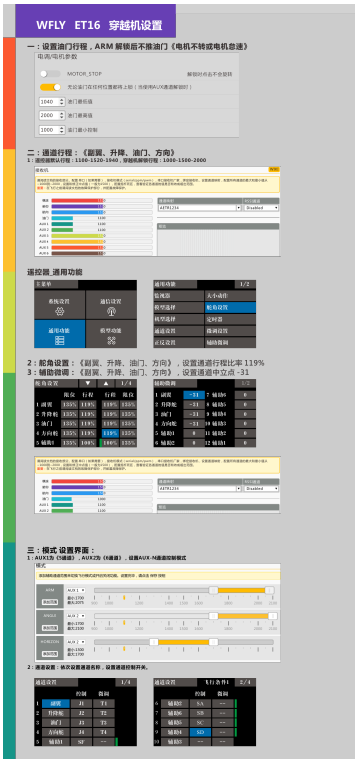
WFLY ET16 穿越机设置

一：设置油门行程，ARM 解锁后不推油门《电机不转或电机怠速》

电调/电机参数

MOTOR_STOP

解锁时电机不会旋转

无论油门在何位置都将上锁！当使用AUX通道解锁时！

1040 油门最低值

2000 油门最高值

1000 油门最小控制

二：通道行程：《副翼、升降、油门、方向》

1：通道默认行程：1100-1520-1940，穿越机需要行程：1000-1500-2000

遥控器_通用功能

主菜单

系统设置

通用功能

通道设置

模型功能

通用功能 1/2

监视器

大小动作

模型选择

舵机设置

模型选择

定时器

通道设置

微调设置

正反设置

辅助微调

2：舵角设置：《副翼、升降、油门、方向》，设置通道行程比率 119%

3：辅助微调：《副翼、升降、油门、方向》，设置通道中立点 -31

舵角设置 1/4

| | 限位 | 行程 | 行程 | 限位 |
|---|---|---|---|---|
| 1 副翼 | 135% | 119% | 119% | 135% |
| 2 升降舵 | 135% | 119% | 119% | 135% |
| 3 油门 | 135% | 119% | 119% | 135% |
| 4 方向舵 | 135% | 119% | 119% | 135% |
| 5 辅助1 | 135% | 100% | 100% | 135% |

辅助微调 1/2

| | | | |
|---|---|---|---|
| 1 副翼 | -31 | 7 辅助3 | 0 |
| 2 升降舵 | -31 | 8 辅助4 | 0 |
| 3 油门 | -31 | 9 辅助5 | 0 |
| 4 方向舵 | -31 | 10 辅助6 | 0 |
| 5 辅助1 | 0 | 11 辅助7 | 0 |
| 6 辅助2 | 0 | 12 辅助8 | 0 |

三：模式 设置界面：

1：AUX1为《3通道》，AUX2为《4通道》，设置AUX-N通道控制模式

模式

ARM

ANGLE

HORIZON

添加范围

2：通道设置：依次设置通道名称，设置通道控制开关。

通道设置 1/4

| | 控制 | 微调 |
|---|---|---|
| 1 副翼 | J1 | T1 |
| 2 升降舵 | J2 | T2 |
| 3 油门 | J3 | T3 |
| 4 方向舵 | J4 | T4 |
| 5 辅助1 | SF | -- |

通道设置 飞行条件1 2/4

| | 控制 | 微调 |
|---|---|---|
| 6 辅助2 | SA | -- |
| 7 辅助3 | SB | -- |
| 8 辅助4 | SC | -- |
| 9 辅助5 | SD | -- |
| 10 辅助6 | -- | -- |